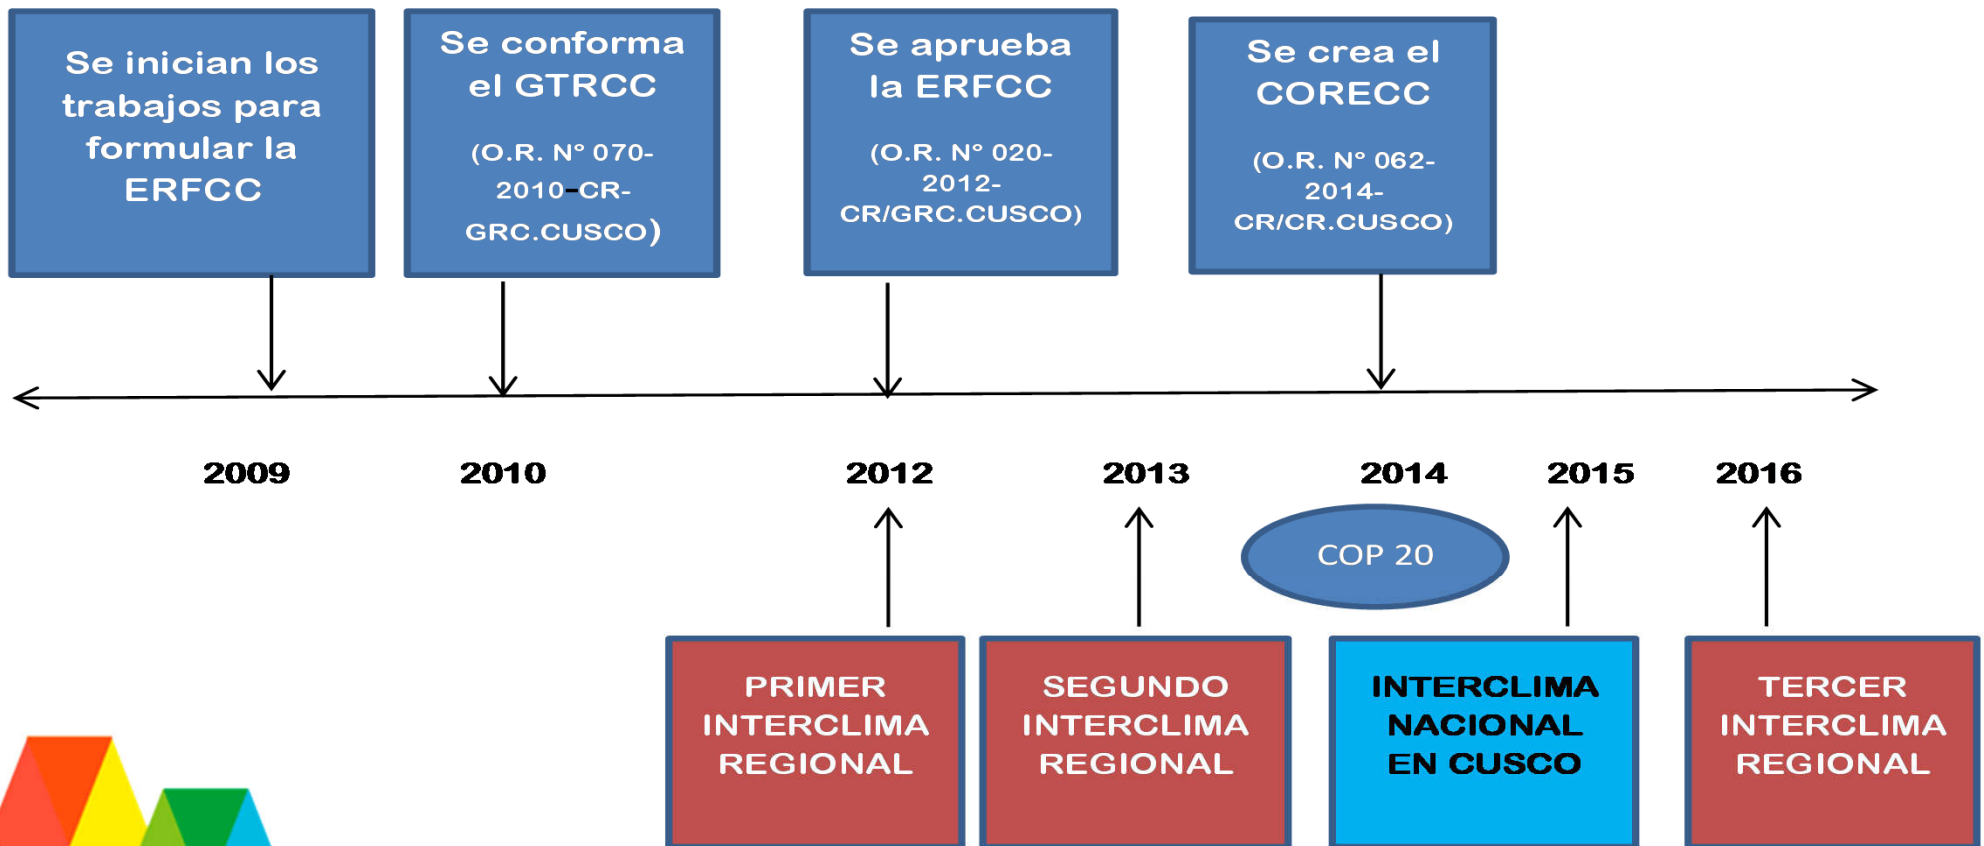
Se inician los trabajos para formular la ERFCC

Se conforma el GTRCC

(O.R. N° 070-2010-CR-GRC.CUSCO)

Se aprueba la ERFCC

(O.R. N° 020-2012-CR/GRC.CUSCO)

Se crea el CORECC

(O.R. N° 062-2014-CR/CR.CUSCO)

2009

2010

2012

2013

2014

2015

2016

COP 20

PRIMER INTERCLIMA REGIONAL

SEGUNDO INTERCLIMA REGIONAL

INTERCLIMA NACIONAL EN CUSCO

TERCER INTERCLIMA REGIONAL